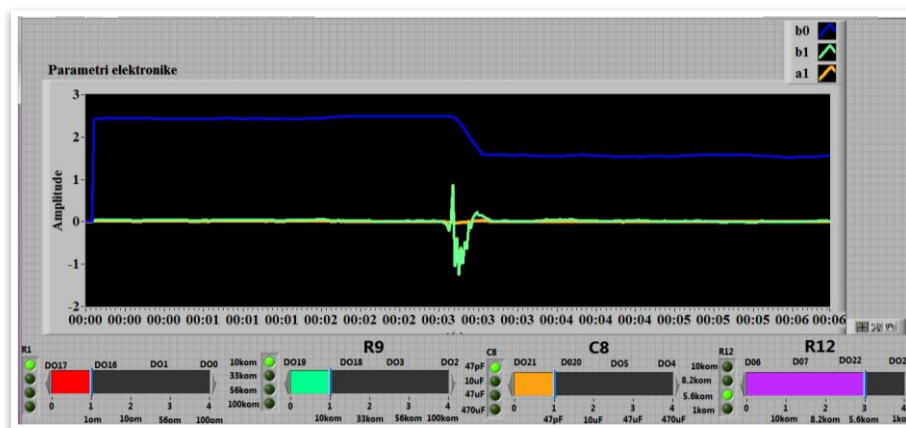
b0
b1
a1

Parametri elektronike

3
2
1
0
-1
-2

Amplitude

00:00 00:00 00:00 00:01 00:01 00:02 00:02 00:03 00:03 00:03 00:04 00:04 00:05 00:05 00:06 00:06

R1
DO17 DO16 DO1 DO0
0 1 2 3 4
1om 10om 56om 100om

10kom
33kom
56kom
100kom

R9
DO19 DO18 DO3 DO2
0 1 2 3 4
10kom 33kom 56kom 100kom

C8
47pF
10uF
47uF
470uF

C8
DO21 DO20 DO5 DO4
0 1 2 3 4
47pF 10uF 47uF 470uF

R12
10kom
8.2kom
5.6kom
1kom

R12
DO6 DO7 DO22 DO2
0 1 2 3
10kom 8.2kom 5.6kom 1ko